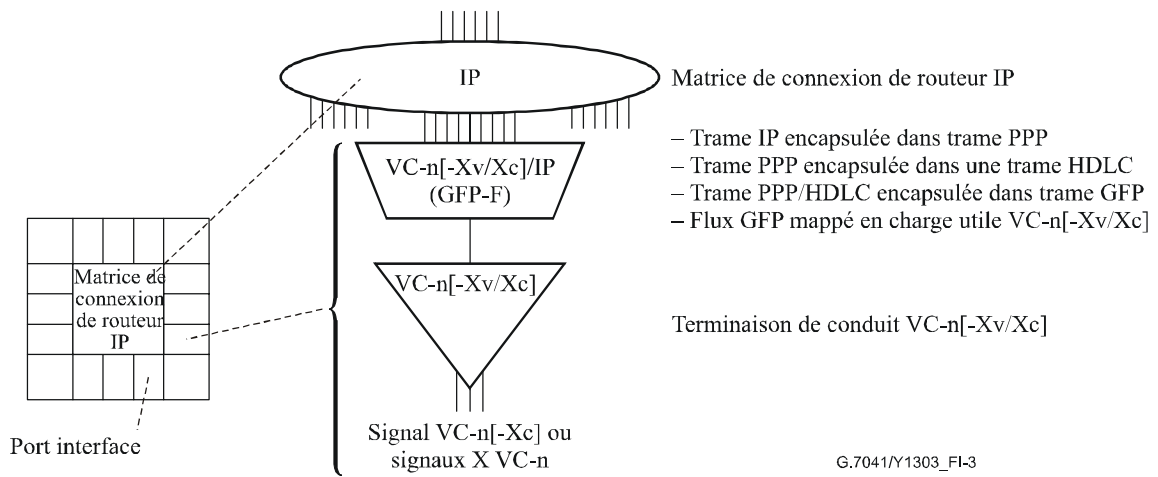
IP

Matrice de connexion de routeur IP

– Trame IP encapsulée dans trame PPP
– Trame PPP encapsulée dans une trame HDLC
– Trame PPP/HDLC encapsulée dans trame GFP
– Flux GFP mappé en charge utile VC-n[-Xv/Xc]

VC-n[-Xv/Xc]/IP
(GFP-F)

VC-n[-Xv/Xc]

Matrice de connexion de routeur IP

Terminaison de conduit VC-n[-Xv/Xc]

Port interface

Signal VC-n[-Xc] ou signaux X VC-n

G.7041/Y1303_FI-3